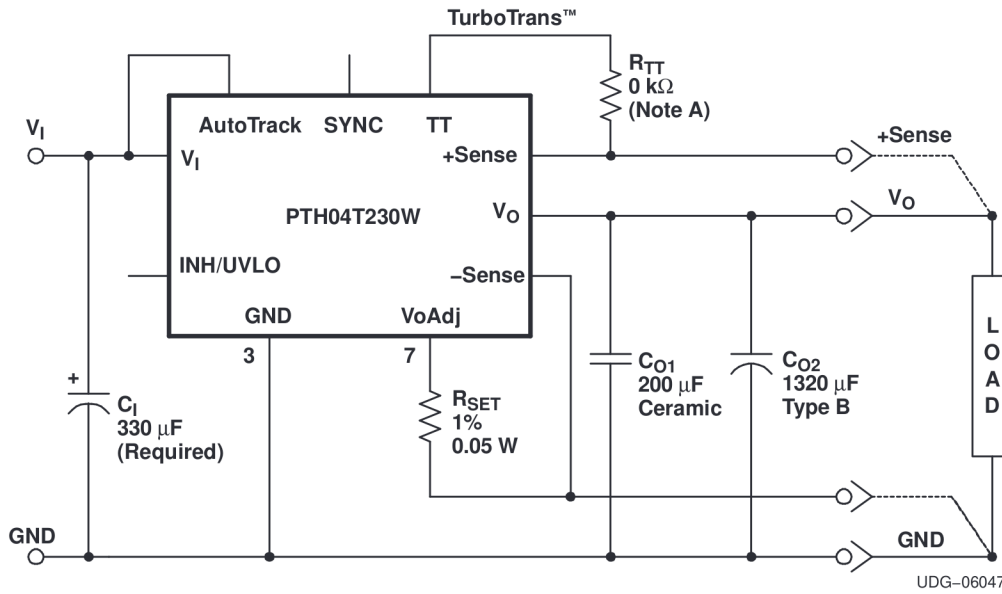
TurboTrans™

$R_{TT}$
0 kΩ
(Note A)

AutoTrack SYNC TT

$V_I$

$V_I$

+Sense

+Sense

PTH04T230W

$V_O$

$V_O$

INH/UVLO

–Sense

GND

VoAdj

3

7

L
O
A
D

+
$C_I$
330 µF
(Required)

$R_{SET}$
1%
0.05 W

$C_{O1}$
200 µF
Ceramic

$C_{O2}$
1320 µF
Type B

GND

GND

UDG–06047